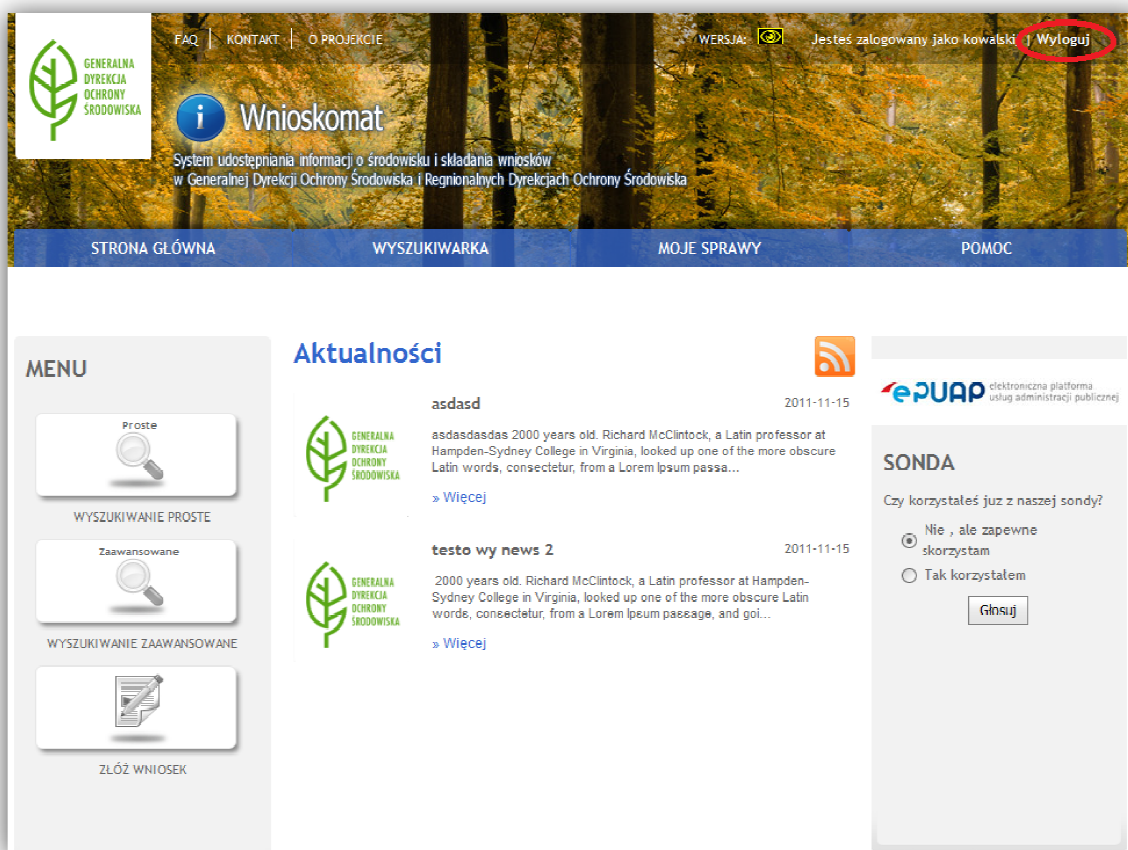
GENERALNA DYREKCJA OCHRONY ŚRODOWISKA

FAQ | KONTAKT | O PROJEKCIE

WERSJA:

Jesteś zalogowany jako kowalski | Wyloguj

Wnioskomat

System udostepniania informacji o środowisku i składania wniosków w Generalnej Dyrekcji Ochrony Środowiska i Regnionalnych Dyrekcjach Ochrony Środowiska

STRONA GŁÓWNA

WYSZUKIWARKA

MOJE SPRAWY

POMOC

MENU

Proste

WYSZUKIWANIE PROSTE

Zaawansowane

WYSZUKIWANIE ZAAWANSOWANE

ZŁÓŻ WNIOSEK

Aktualności

GENERALNA DYREKCJA OCHRONY ŚRODOWISKA

asdasd

2011-11-15

asdasdasdas 2000 years old. Richard McClintock, a Latin professor at Hampden-Sydney College in Virginia, looked up one of the more obscure Latin words, consectetur, from a Lorem Ipsum passa...

» Więcej

GENERALNA DYREKCJA OCHRONY ŚRODOWISKA

testo wy news 2

2011-11-15

2000 years old. Richard McClintock, a Latin professor at Hampden-Sydney College in Virginia, looked up one of the more obscure Latin words, consectetur, from a Lorem Ipsum passage, and goi...

» Więcej

ePUAP elektroniczna platforma usług administracji publicznej

SONDA

Czy korzystałeś juz z naszej sondy?

Nie , ale zapewne skorzystam

Tak korzystałem

Głosuj